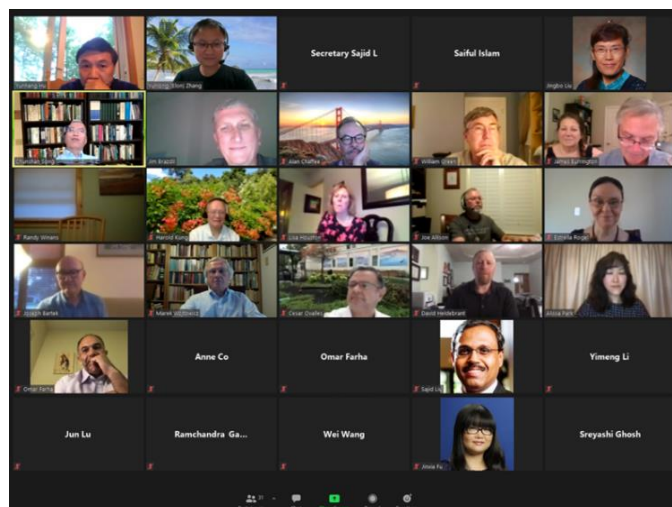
Yunfeng Hu

Yunfeng (Eton) Zhang

Secretary Sajid L

Saiful Islam

Jingbo Liu

Chunchao Yang

Jim Brasch

Alan Chaffee

William Green

James Eyrington

Randy Winans

Harold Kung

Lisa Houston

Joe Allison

Estella Rogel

Joseph Bartek

Marek Wojcikiewicz

Cesar Ovalles

David Heidebrant

Alicia Park

Omar Farha

Anne Co

Omar Farha

Sajid Lo

Yimeng Li

Jun Lu

Ramchandra Ga...

Wei Wang

Anna Fu

Sreyashi Ghosh